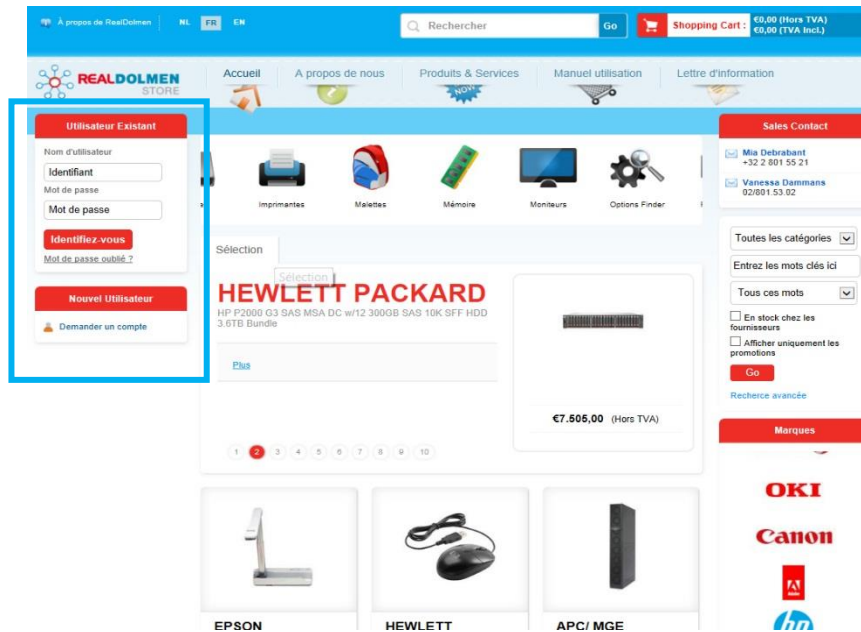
À propos de RealDolmen NL FR EN

Rechercher Go

Shopping Cart : €0,00 (Hors TVA) €0,00 (TVA Incl.)

REALDOLMEN STORE

Accueil
A propos de nous
Produits & Services
NEW
Manuel utilisation
Lettre d'information

Utilisateur Existant

Nom d'utilisateur
Identifiant
Mot de passe
Mot de passe
Identifiez-vous
Mot de passe oublié ?

Nouvel Utilisateur

Demander un compte

Imprimantes
Malettes
Mémoire
Moniteurs
Options Finder

Sélection

Sélection

HEWLETT PACKARD

HP P2000 G3 SAS MSA DC w/12 300GB SAS 10K SFF HDD 3.6TB Bundle

Plus

€7.505,00 (Hors TVA)

1 2 3 4 5 6 7 8 9 10

EPSON
HEWLETT
APC/ MGE

Sales Contact

Mia Debrabant
+32 2 801 55 21
Vanessa Dammans
02/801.53.02

Toutes les catégories
Entrez les mots clés ici
Tous ces mots
En stock chez les fournisseurs
Afficher uniquement les promotions
Go
Recherche avancée

Marques

OKI
Canon
hp